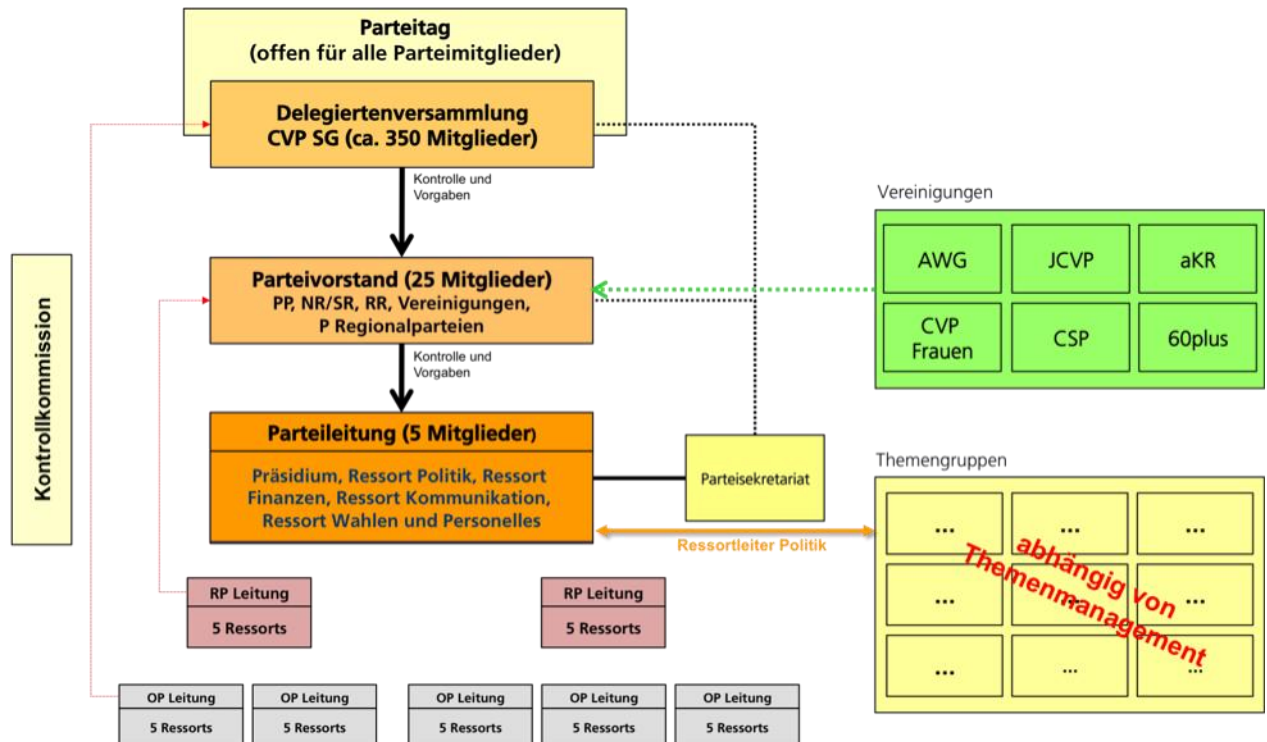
Parteitag
(offen für alle Parteimitglieder)

Delegiertenversammlung
CVP SG (ca. 350 Mitglieder)

Kontrolle und Vorgaben

Parteivorstand (25 Mitglieder)
PP, NR/SR, RR, Vereinigungen, P Regionalparteien

Kontrolle und Vorgaben

Parteileitung (5 Mitglieder)
Präsidium, Ressort Politik, Ressort Finanzen, Ressort Kommunikation, Ressort Wahlen und Personelles

Parteisekretariat

Kontrollkommission

Vereinigungen

| AWG | JCVP | aKR |
|---|---|---|
| CVP Frauen | CSP | 60plus |

Themengruppen

| ... | ... | ... |
|---|---|---|
| ... | ... | ... |
| ... | ... | ... |

abhängig von Themenmanagement

Ressortleiter Politik

RP Leitung
5 Ressorts

RP Leitung
5 Ressorts

OP Leitung
5 Ressorts

OP Leitung
5 Ressorts

OP Leitung
5 Ressorts

OP Leitung
5 Ressorts

OP Leitung
5 Ressorts